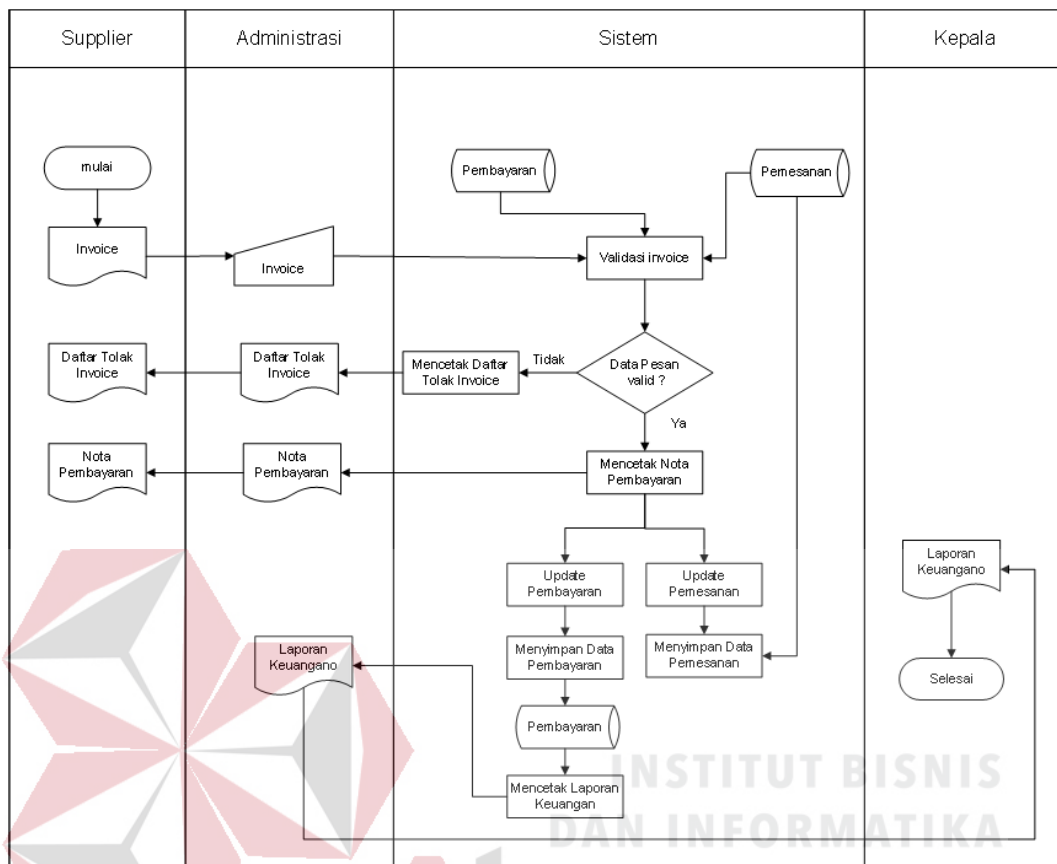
| Supplier | Administrasi | Sistem | Kepala |
|---|---|---|---|

mulai

Invoice

Invoice

Pembayaran

Pemesanan

Validasi invoice

Daftar Tolak Invoice

Daftar Tolak Invoice

Mencetak Daftar Tolak Invoice

Tidak

Data Pesan valid ?

Ya

Nota Pembayaran

Nota Pembayaran

Mencetak Nota Pembayaran

Update Pembayaran

Update Pemesanan

Laporan Keuangano

Laporan Keuangano

Menyimpan Data Pembayaran

Menyimpan Data Pemesanan

Selesai

Pembayaran

Mencetak Laporan Keuangan

INSTITUT BISNIS DAN INFORMATIKA